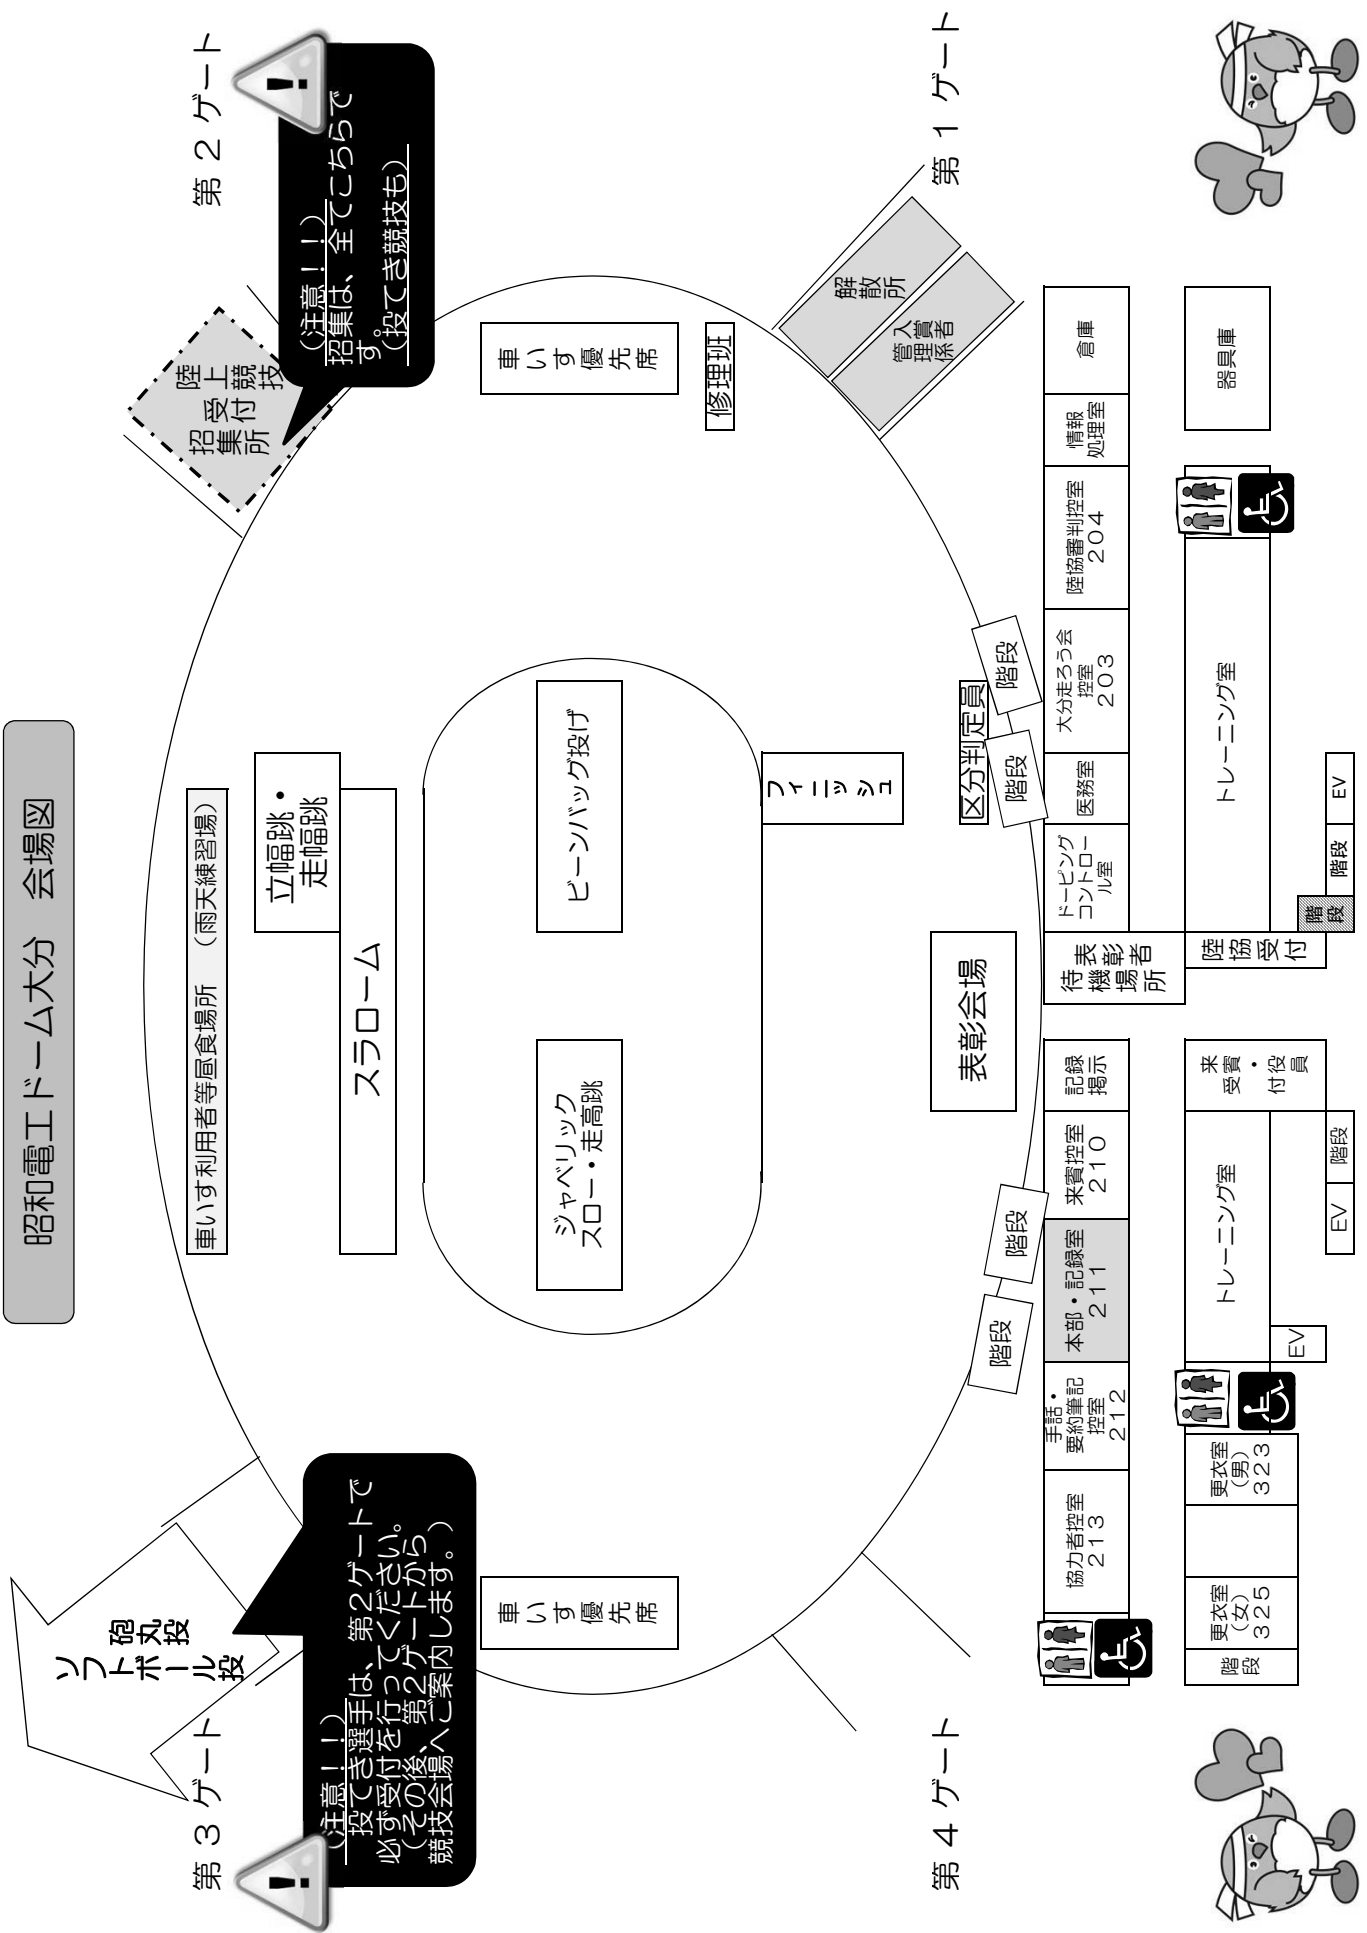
昭和電工ドーム大分　会場図

第２ゲート

（注意！！）
招集は、全てこちらで
す。
（投てき競技も）

陸上競技
受付
招集所

第１ゲート

解散所

入賞者
管理係

倉庫

器具庫

情報
処理室

陸協審判控室
２０４

大分走ろう会
控室
２０３

医務室

ドーピング
コントロール室

トレーニング室

EV

階段

階段

車いす優先席

修理班

階段

区分判定員

階段

車いす利用者等昼食場所　（雨天練習場）

立幅跳・
走幅跳

スラローム

ビーンバッグ投げ

フィニッシュ

ジャベリック
スロー・走高跳

表彰会場

待機場所
表彰者

陸協受付

記録
掲示

来賓控室
２１０

来賓・
役員
受付

トレーニング室

階段

EV

階段

本部・記録室
２１１

階段

EV

手話・
要約筆記
控室
２１２

協力者控室
２１３

更衣室
（男）
３２３

更衣室
（女）
３２５

階段

車いす優先席

砲丸投
ソフトボール投

（注意！！）
投てき選手は、第２ゲートで
必ず受付を行ってください。
（その後、第２ゲートから
競技会場へご案内します。）

第３ゲート

第４ゲート